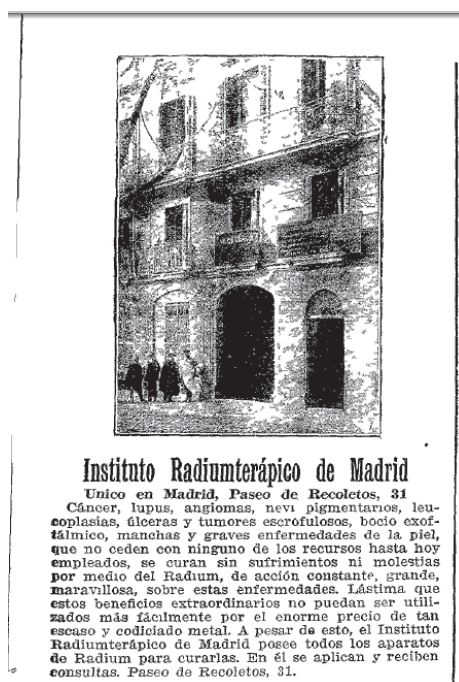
Instituto Radiumterápico de Madrid

Unico en Madrid, Paseo de Recoletos, 31

Cáncer, lupus, angiomas, nevi pigmentarios, leucoplasias, úlceras y tumores escrofulosos, bocio exoftálmico, manchas y graves enfermedades de la piel, que no ceden con ninguno de los recursos hasta hoy empleados, se curan sin sufrimientos ni molestias por medio del Radium, de acción constante, grande, maravillosa, sobre estas enfermedades. Lástima que estos beneficios extraordinarios no puedan ser utilizados más fácilmente por el enorme precio de tan escaso y codiciado metal. A pesar de esto, el Instituto Radiumterápico de Madrid posee todos los aparatos de Radium para curarlas. En él se aplican y reciben consultas. Paseo de Recoletos, 31.